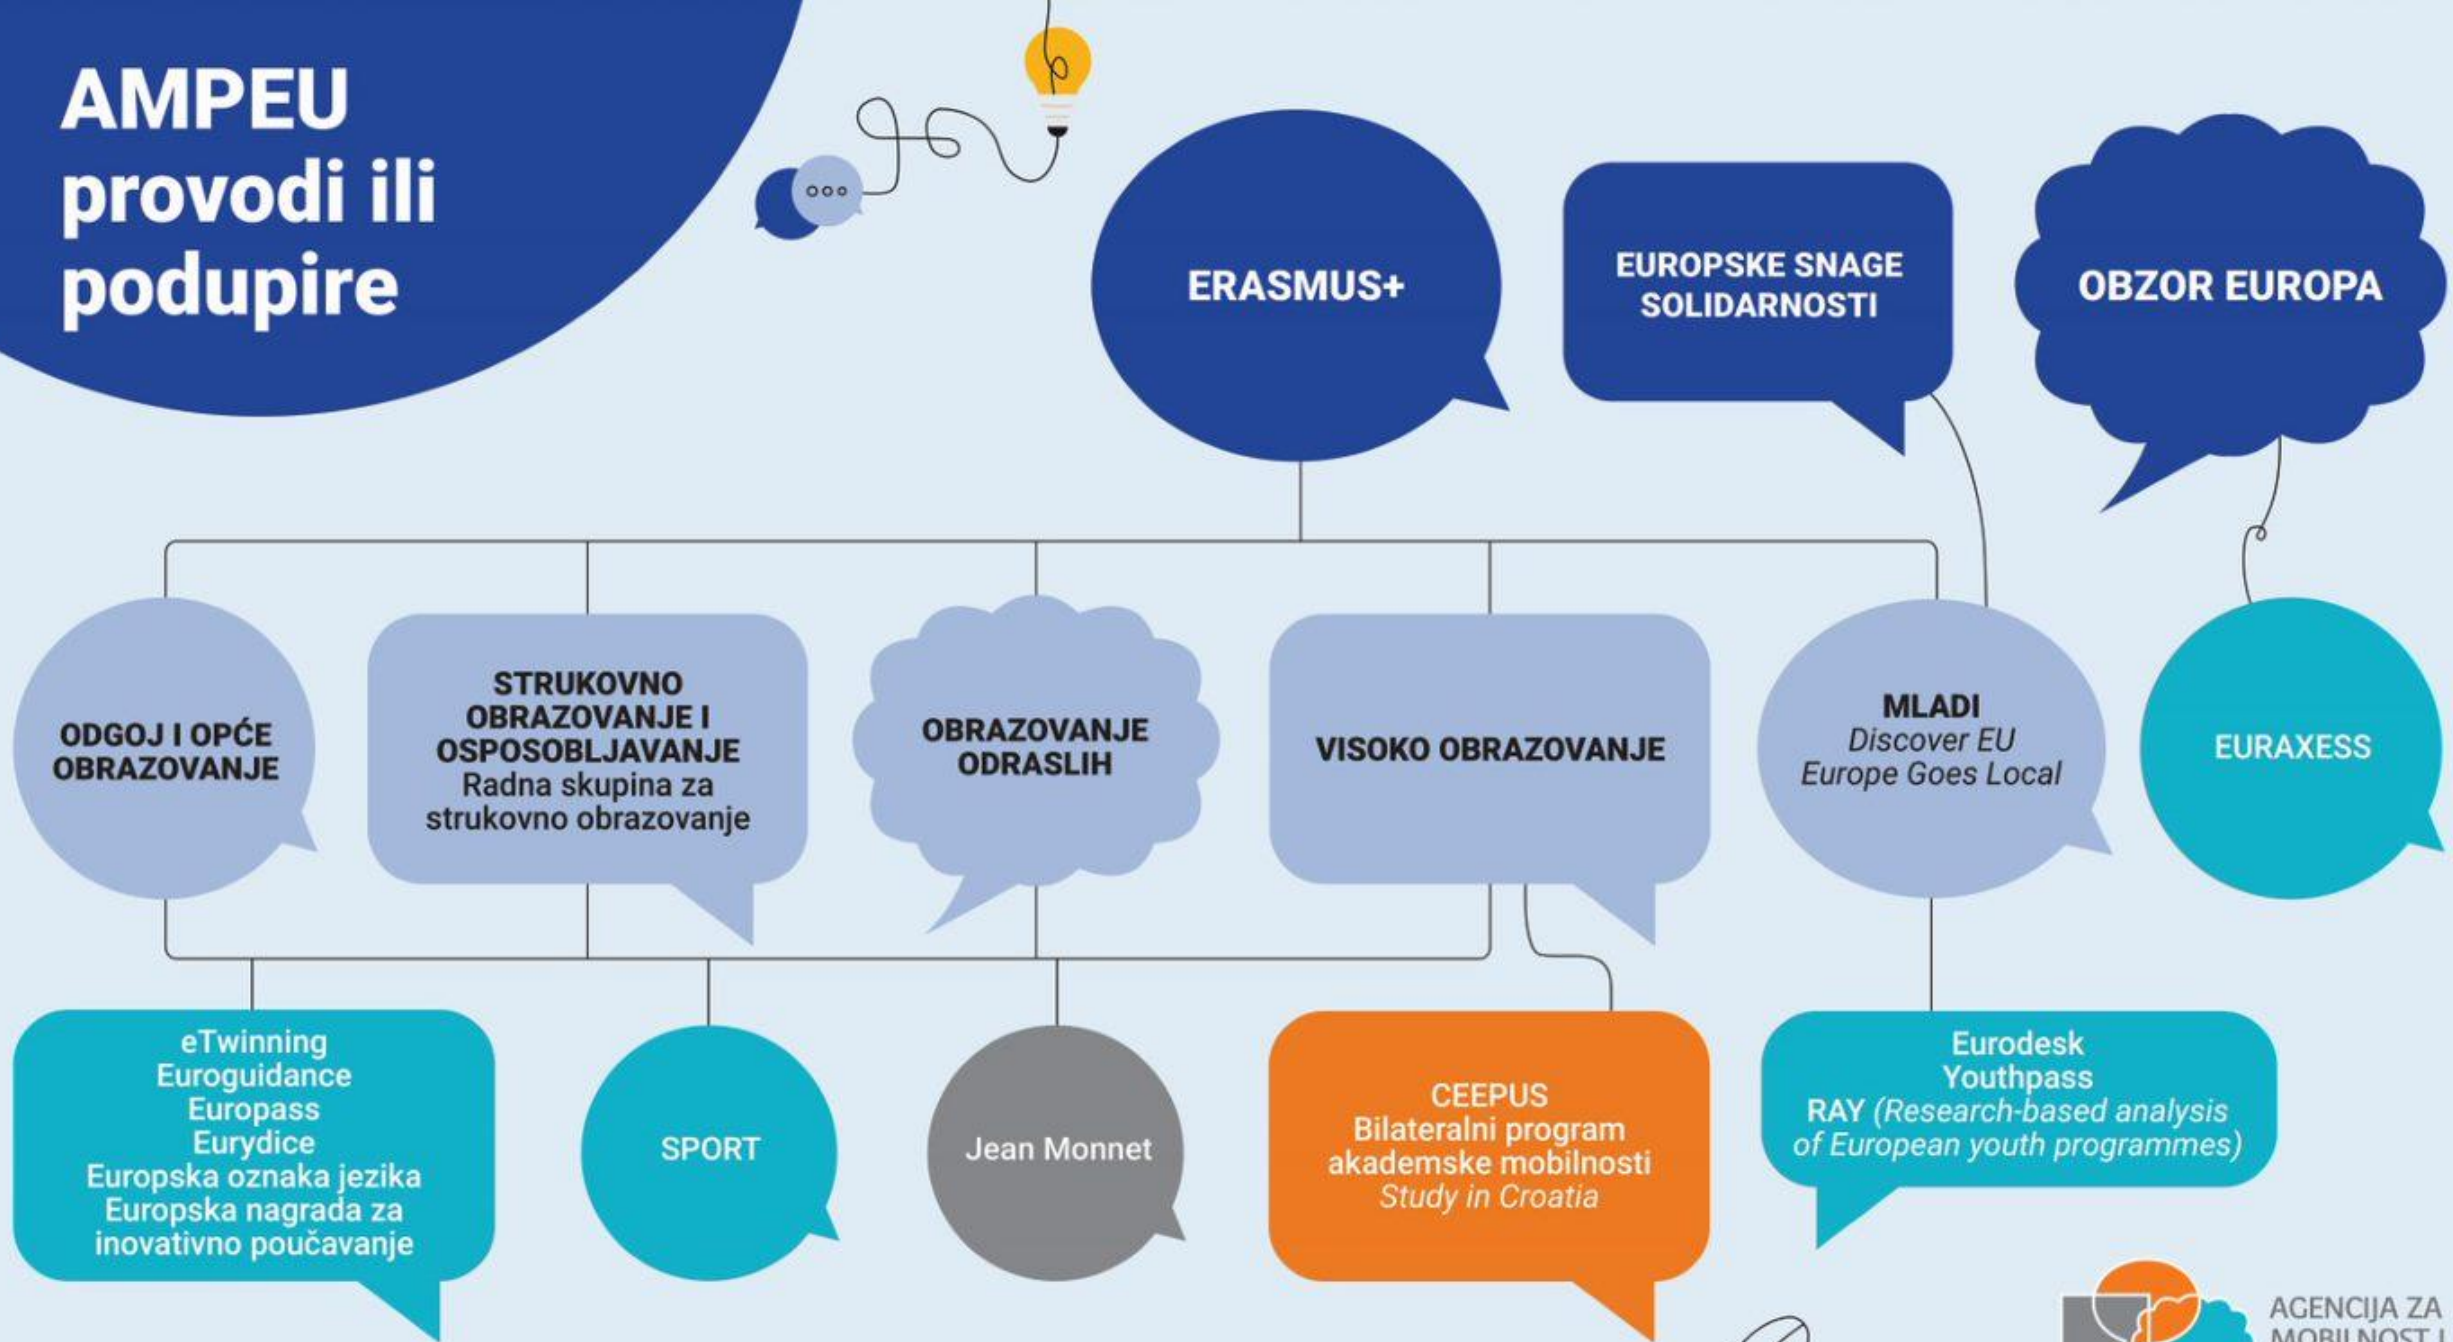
AMPEU provodi ili podupire

ERASMUS+

EUROPSKE SNAGE SOLIDARNOSTI

OBZOR EUROPA

ODGOJ I OPĆE OBRAZOVANJE

STRUKOVNO OBRAZOVANJE I OSPOSOBLJAVANJE
Radna skupina za strukovno obrazovanje

OBRAZOVANJE ODRASLIH

VISOKO OBRAZOVANJE

MLADI
*Discover EU*
*Europe Goes Local*

EURAXESS

eTwinning
Euroguidance
Europass
Eurydice
Europska oznaka jezika
Europska nagrada za inovativno poučavanje

SPORT

Jean Monnet

CEEPUS
Bilateralni program akademske mobilnosti
*Study in Croatia*

Eurodesk
Youthpass
RAY *(Research-based analysis of European youth programmes)*

AGENCIJA ZA MOBILNOST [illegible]